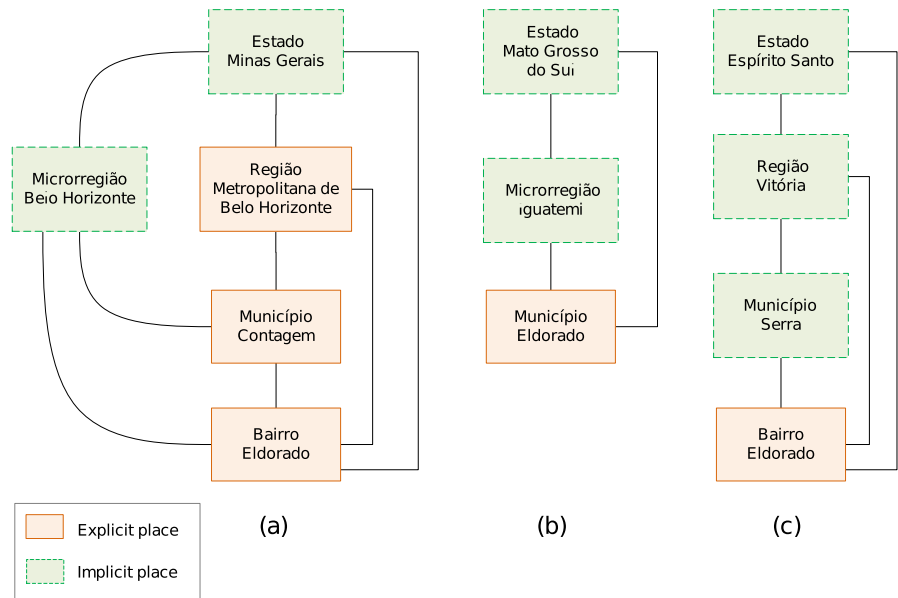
Estado
Minas Gerais

Microrregião
Belo Horizonte

Região
Metropolitana de
Belo Horizonte

Município
Contagem

Bairro
Eldorado

(a)

Estado
Mato Grosso
do Sul

Microrregião
Iguatemi

Município
Eldorado

(b)

Estado
Espírito Santo

Região
Vitória

Município
Serra

Bairro
Eldorado

(c)

Explicit place

Implicit place